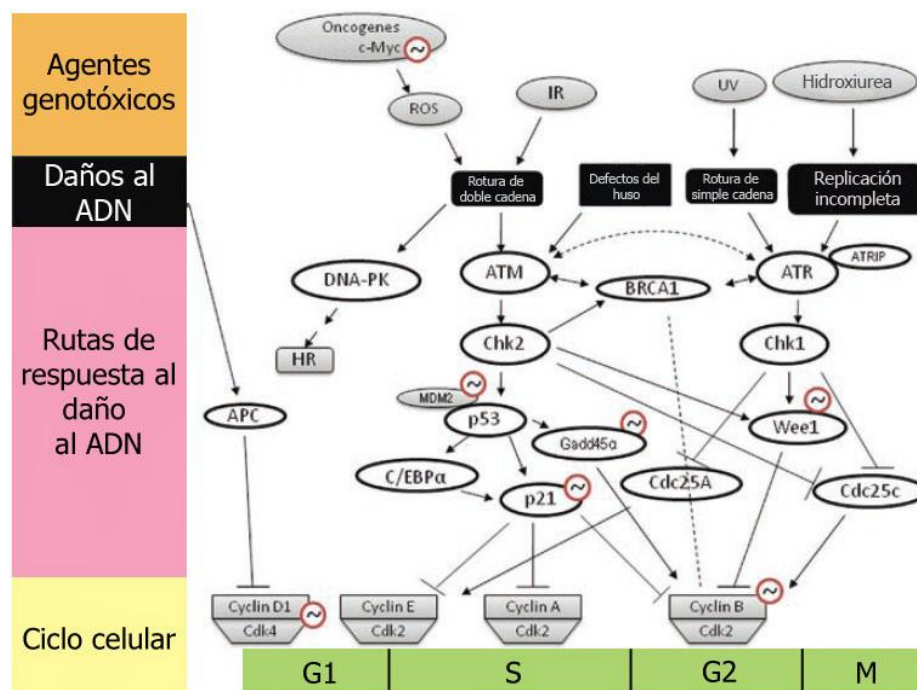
Agentes genotóxicos

Daños al ADN

Rutas de respuesta al daño al ADN

Ciclo celular

Oncogenes c-Myc ~

ROS

IR

UV

Hidroxiurea

Rotura de doble cadena

Defectos del huso

Rotura de simple cadena

Replicación incompleta

DNA-PK

ATM

BRCA1

ATR

ATRIP

HR

Chk2

Chk1

MDM2 ~

APC

p53

Gadd45α ~

~ Wee1

C/EBPα

p21 ~

Cdc25A

Cdc25c

Cyclin D1 ~
Cdk4

Cyclin E
Cdk2

Cyclin A
Cdk2

Cyclin B ~
Cdk2

G1

S

G2

M